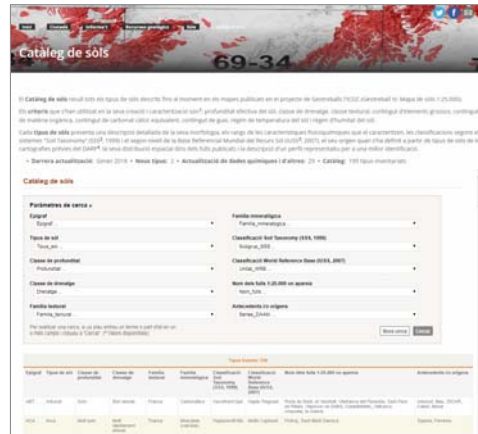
Catàleg de sòls

69-34

El Catàleg de sòls recull tots els tipus de sòls descrits fins al moment en els mapes publicats en el projecte de Geotreballs (ICGC (GeoTreball S) Mapa de sòls 1:25.000).

Els criteris que s'han utilitzat en la seva creació i caracterització són: profunditat efectiva del sòl, classe de drenatge, classe textural, contingut d'elements grossos, contingut de matèria orgànica, contingut de carbonat càlcic equivalent, contingut de guix, règim de temperatura del sòl i règim d'humitat del sòl.

Cada tipus de sòls presenta una descripció detallada de la seva morfologia, els rangs de les característiques fisicoquímiques que el caracteritzen, les classificacions segons el sistemes "Soil Taxonomy" (SSS, 1999) i al segon nivell de la Base Referencial Mundial del Recurs Sòl (IUSS, 2007), el seu origen quan s'ha definit a partir de tipus de sòls de les cartografies prèvies del ICGC i de les unitats cartogràfiques dels fulls publicats i la descripció d'un perfil representatiu per a una millor identificació.

• Darrera actualització: Gener 2018 • Nous tipus: 2 • Actualització de dades químiques i d'altres: 29 • Catàleg: 199 tipus inventariats

Catàleg de sòls

Paràmetres de cerca »

Epígraf
Epígraf...

Família mineralògica
Família_mineralògica

Tipus de sòl
Tipus_sòl...

Classificació Soil Taxonomy (SSS, 1999)
Subgrup_SSS...

Classe de profunditat
Profunditat...

Classificació World Reference Base (IUSS, 2007)
Unitat_WRB...

Classe de drenatge
Drenatge...

Nom dels fulls 1:25.000 on apareix
Nom_fulls

Família textural
Família_textural...

Antecedents i/o origens
Series_DAAM...

Per realitzar una cerca, a un plau emplau un terme a pel criteri en a més camps i cliqueu a "Cercar" (* Valors disponibles)

Nova cerca | Cercar

Tipus trobats: 199

| Epígraf | Tipus de sòl | Classe de profunditat | Classe de drenatge | Família textural | Família mineralògica | Classificació Soil Taxonomy (SSS, 1999) | Classificació World Reference Base (IUSS, 2007) | Nom dels fulls 1:25.000 on apareix | Antecedents i/o origens |
|---|---|---|---|---|---|---|---|---|---|
| ABT | Arbucies | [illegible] | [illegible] | Franca | Carbonàtica | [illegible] | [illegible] | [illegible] | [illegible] |
| ACA | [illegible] | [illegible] | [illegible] | Franca | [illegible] | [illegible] | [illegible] | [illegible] | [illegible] |